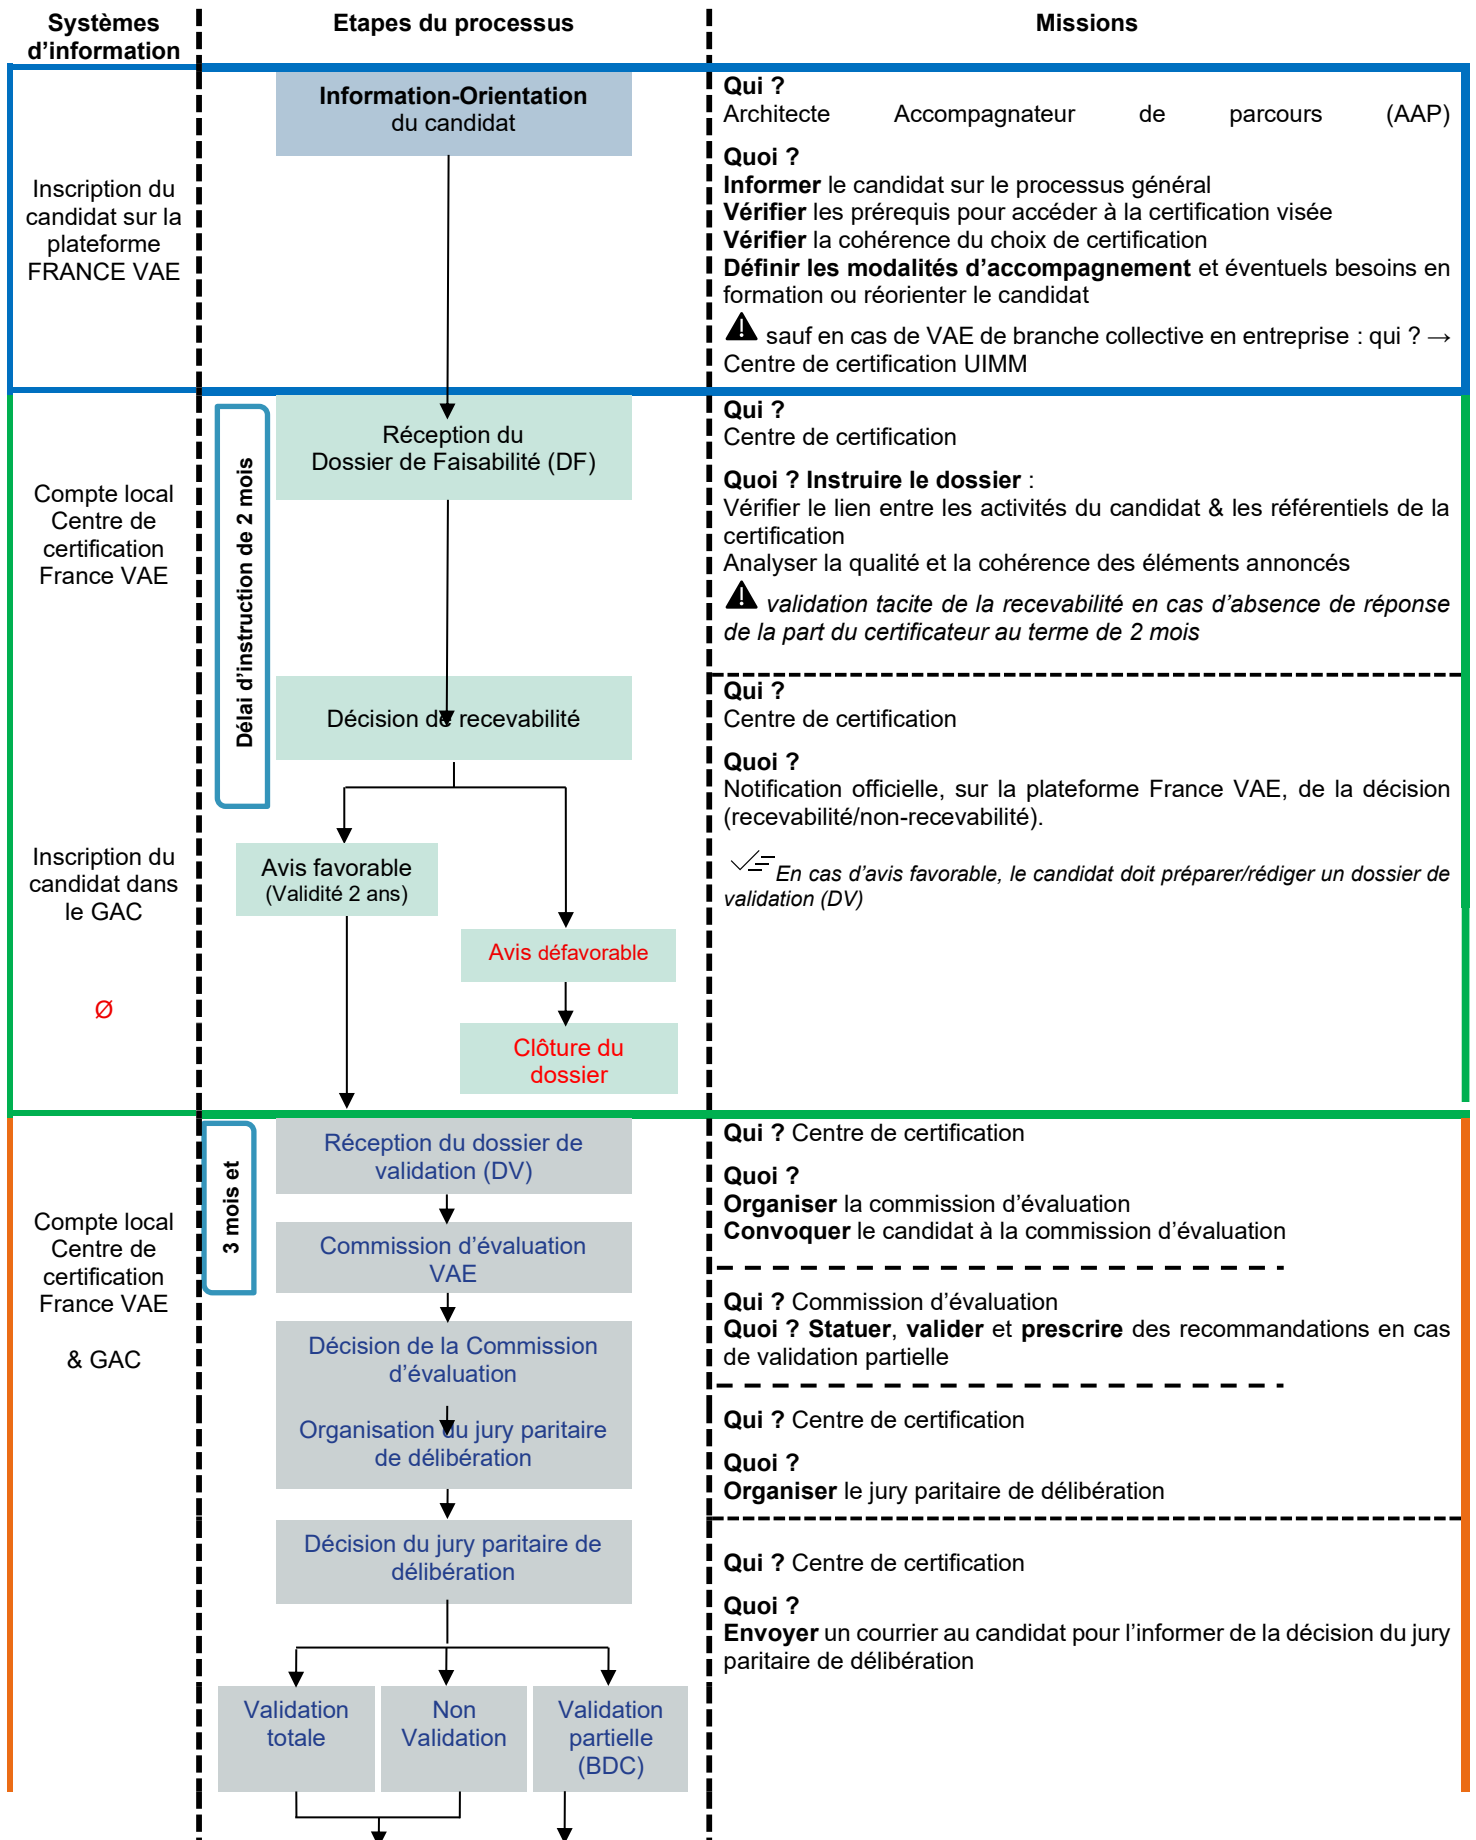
Systèmes d'information

Etapes du processus

Missions

Inscription du candidat sur la plateforme FRANCE VAE

Information-Orientation du candidat

Qui ?
Architecte Accompagnateur de parcours (AAP)

Quoi ?
**Informer** le candidat sur le processus général
**Vérifier** les prérequis pour accéder à la certification visée
**Vérifier** la cohérence du choix de certification
**Définir les modalités d'accompagnement** et éventuels besoins en formation ou réorienter le candidat
⚠ sauf en cas de VAE de branche collective en entreprise : qui ? → Centre de certification UIMM

Compte local Centre de certification France VAE

Délai d'instruction de 2 mois

Réception du Dossier de Faisabilité (DF)

Qui ?
Centre de certification

Quoi ? Instruire le dossier :
Vérifier le lien entre les activités du candidat & les référentiels de la certification
Analyser la qualité et la cohérence des éléments annoncés
⚠ *validation tacite de la recevabilité en cas d'absence de réponse de la part du certificateur au terme de 2 mois*

Décision de recevabilité

Qui ?
Centre de certification

Quoi ?
Notification officielle, sur la plateforme France VAE, de la décision (recevabilité/non-recevabilité).

*En cas d'avis favorable, le candidat doit préparer/rédiger un dossier de validation (DV)*

Inscription du candidat dans le GAC

Ø

Avis favorable
(Validité 2 ans)

Avis défavorable

Clôture du dossier

Compte local Centre de certification France VAE

& GAC

3 mois et

Réception du dossier de validation (DV)

Qui ? Centre de certification

Quoi ?
**Organiser** la commission d'évaluation
**Convoquer** le candidat à la commission d'évaluation

Commission d'évaluation VAE

Décision de la Commission d'évaluation

Qui ? Commission d'évaluation
Quoi ? **Statuer**, **valider** et **prescrire** des recommandations en cas de validation partielle

Organisation du jury paritaire de délibération

Qui ? Centre de certification

Quoi ?
**Organiser** le jury paritaire de délibération

Décision du jury paritaire de délibération

Qui ? Centre de certification

Quoi ?
**Envoyer** un courrier au candidat pour l'informer de la décision du jury paritaire de délibération

Validation totale

Non Validation

Validation partielle (BDC)